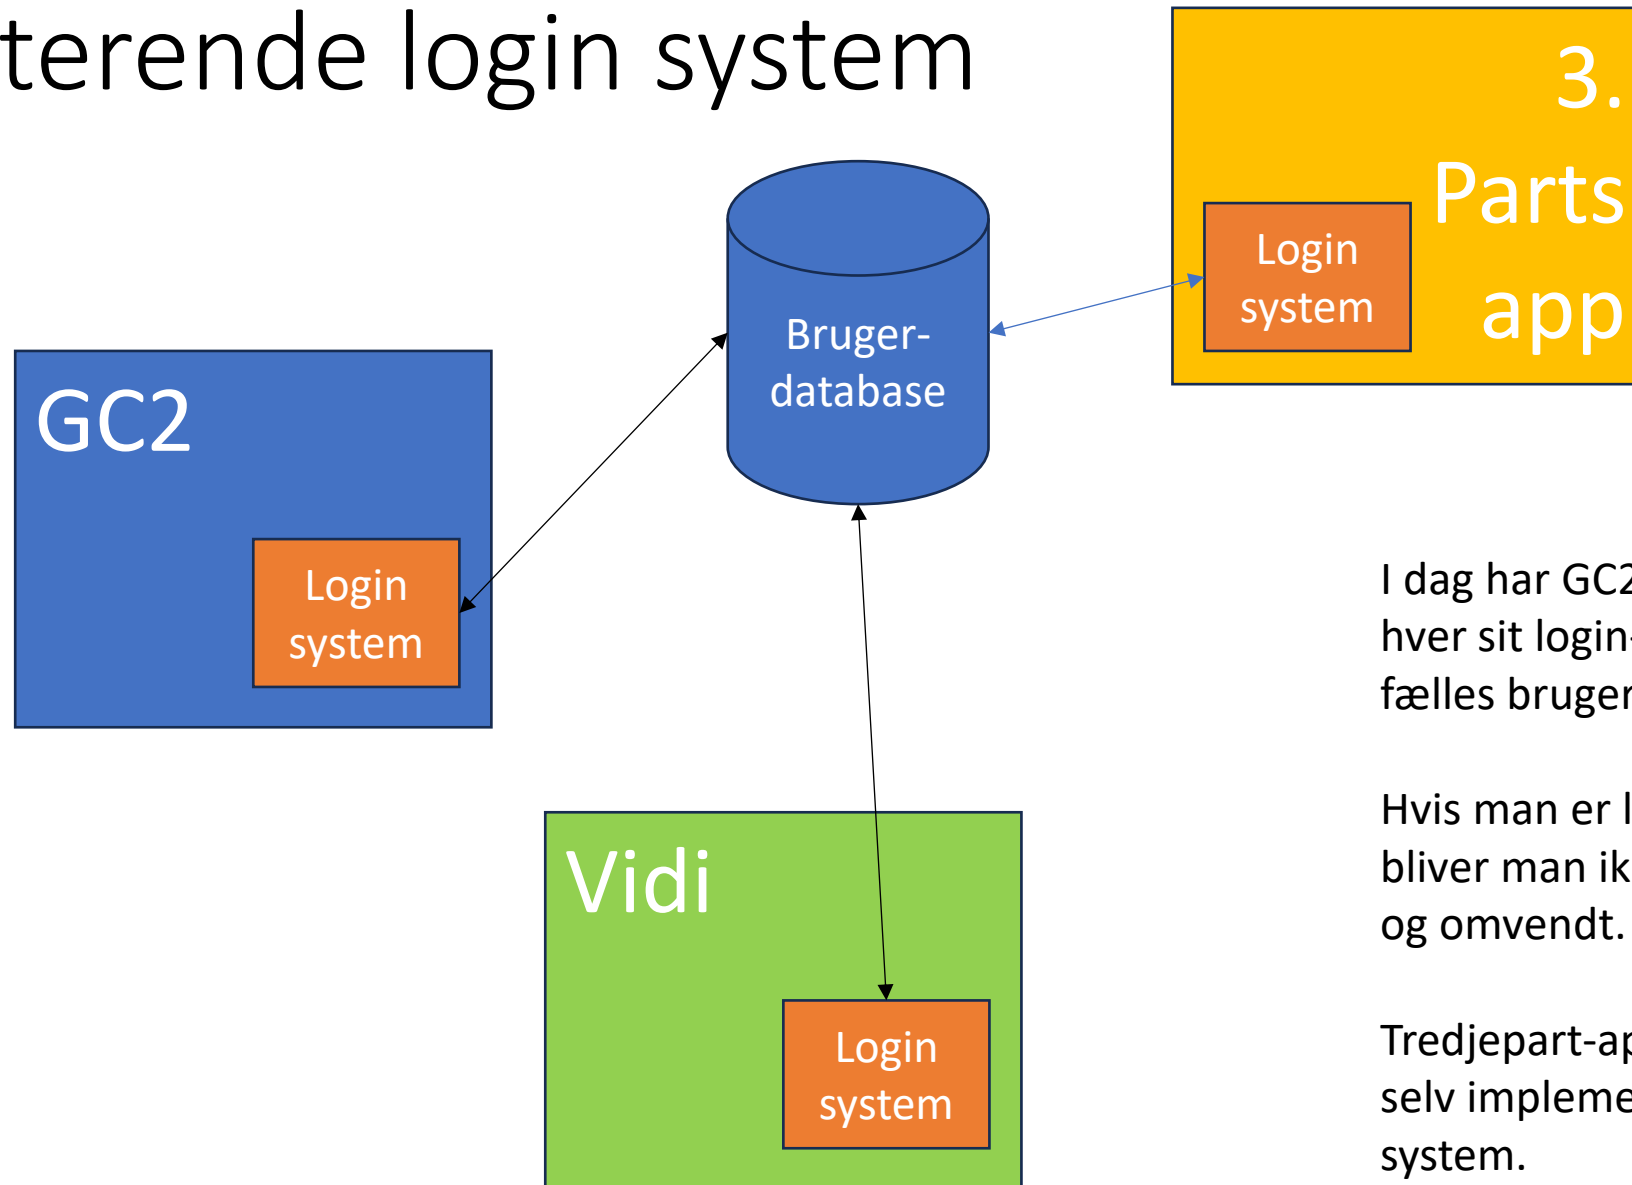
terende login system

3.
Parts
app

Login system

Bruger-database

GC2

Login system

Vidi

Login system

I dag har GC2
hver sit login-
fælles bruger

Hvis man er l
bliver man ik
og omvendt.

Tredjepart-ap
selv impleme
system.